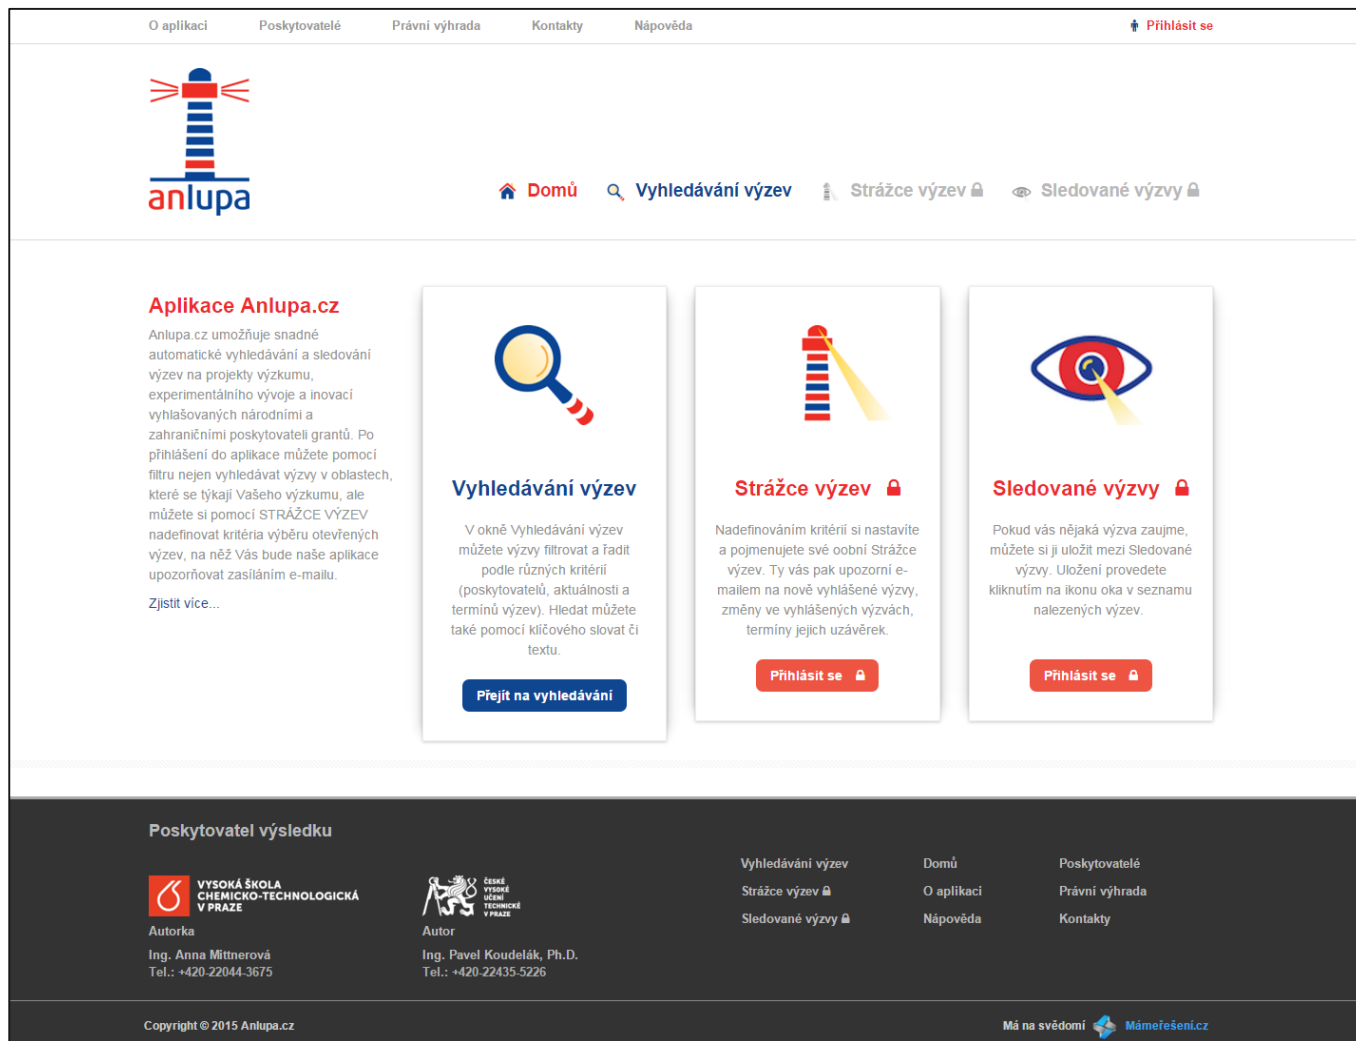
O aplikaci Poskytovatelé Právní výhrada Kontakty Nápověda

Přihlásit se

anlupa

Domů Vyhledávání výzev Strážce výzev Sledované výzvy

Aplikace Anlupa.cz

Anlupa.cz umožňuje snadné automatické vyhledávání a sledování výzev na projekty výzkumu, experimentálního vývoje a inovací vyhlašovaných národními a zahraničními poskytovateli grantů. Po přihlášení do aplikace můžete filtru nejen vyhledávat výzvy v oblastech, které se týkají Vašeho výzkumu, ale můžete si pomocí STRÁŽCE VÝZEV nadefinovat kritéria výběru otevřených výzev, na něž Vás bude naše aplikace upozorňovat zasíláním e-mailu.

Zjistit více...

Vyhledávání výzev

V okně Vyhledávání výzev můžete výzvy filtrovat a řadit podle různých kritérií (poskytovatelů, aktuálnosti a termínů výzev). Hledat můžete také pomocí klíčového slovat či textu.

Přejít na vyhledávání

Strážce výzev

Nadefinováním kritérií si nastavíte a pojmenujete své oobní Strážce výzev. Ty vás pak upozorní e-mailem na nově vyhlášené výzvy, změny ve vyhlášených výzvách, termíny jejich uzávěrek.

Přihlásit se

Sledované výzvy

Pokud vás nějaká výzva zaujme, můžete si ji uložit mezi Sledované výzvy. Uložení provedete kliknutím na ikonu oka v seznamu nalezených výzev.

Přihlásit se

Poskytovatel výsledku

VYSOKÁ ŠKOLA CHEMICKO-TECHNOLOGICKÁ V PRAZE

Autorka

Ing. Anna Mittnerová
Tel.: +420-22044-3675

ČESKÉ VYSOKÉ UČENÍ TECHNICKÉ V PRAZE

Autor

Ing. Pavel Koudelák, Ph.D.
Tel.: +420-22435-5226

Vyhledávání výzev
Strážce výzev
Sledované výzvy

Domů
O aplikaci
Nápověda

Poskytovatelé
Právní výhrada
Kontakty

Copyright © 2015 Anlupa.cz

Má na svědomí Mámeřešení.cz